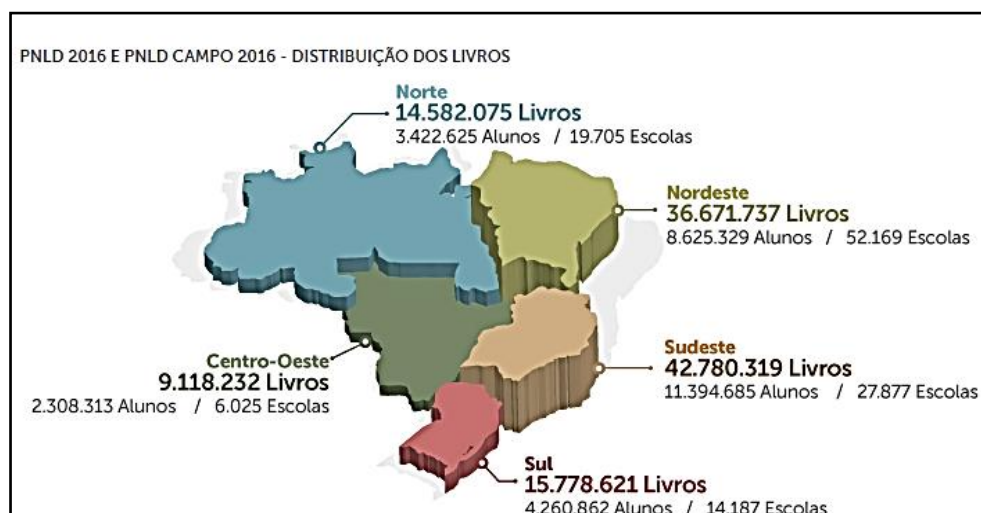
PNLD 2016 E PNLD CAMPO 2016 - DISTRIBUIÇÃO DOS LIVROS

Norte
14.582.075 Livros
3.422.625 Alunos / 19.705 Escolas

Nordeste
36.671.737 Livros
8.625.329 Alunos / 52.169 Escolas

Centro-Oeste
9.118.232 Livros
2.308.313 Alunos / 6.025 Escolas

Sudeste
42.780.319 Livros
11.394.685 Alunos / 27.877 Escolas

Sul
15.778.621 Livros
4.260.862 Alunos / 14.187 Escolas